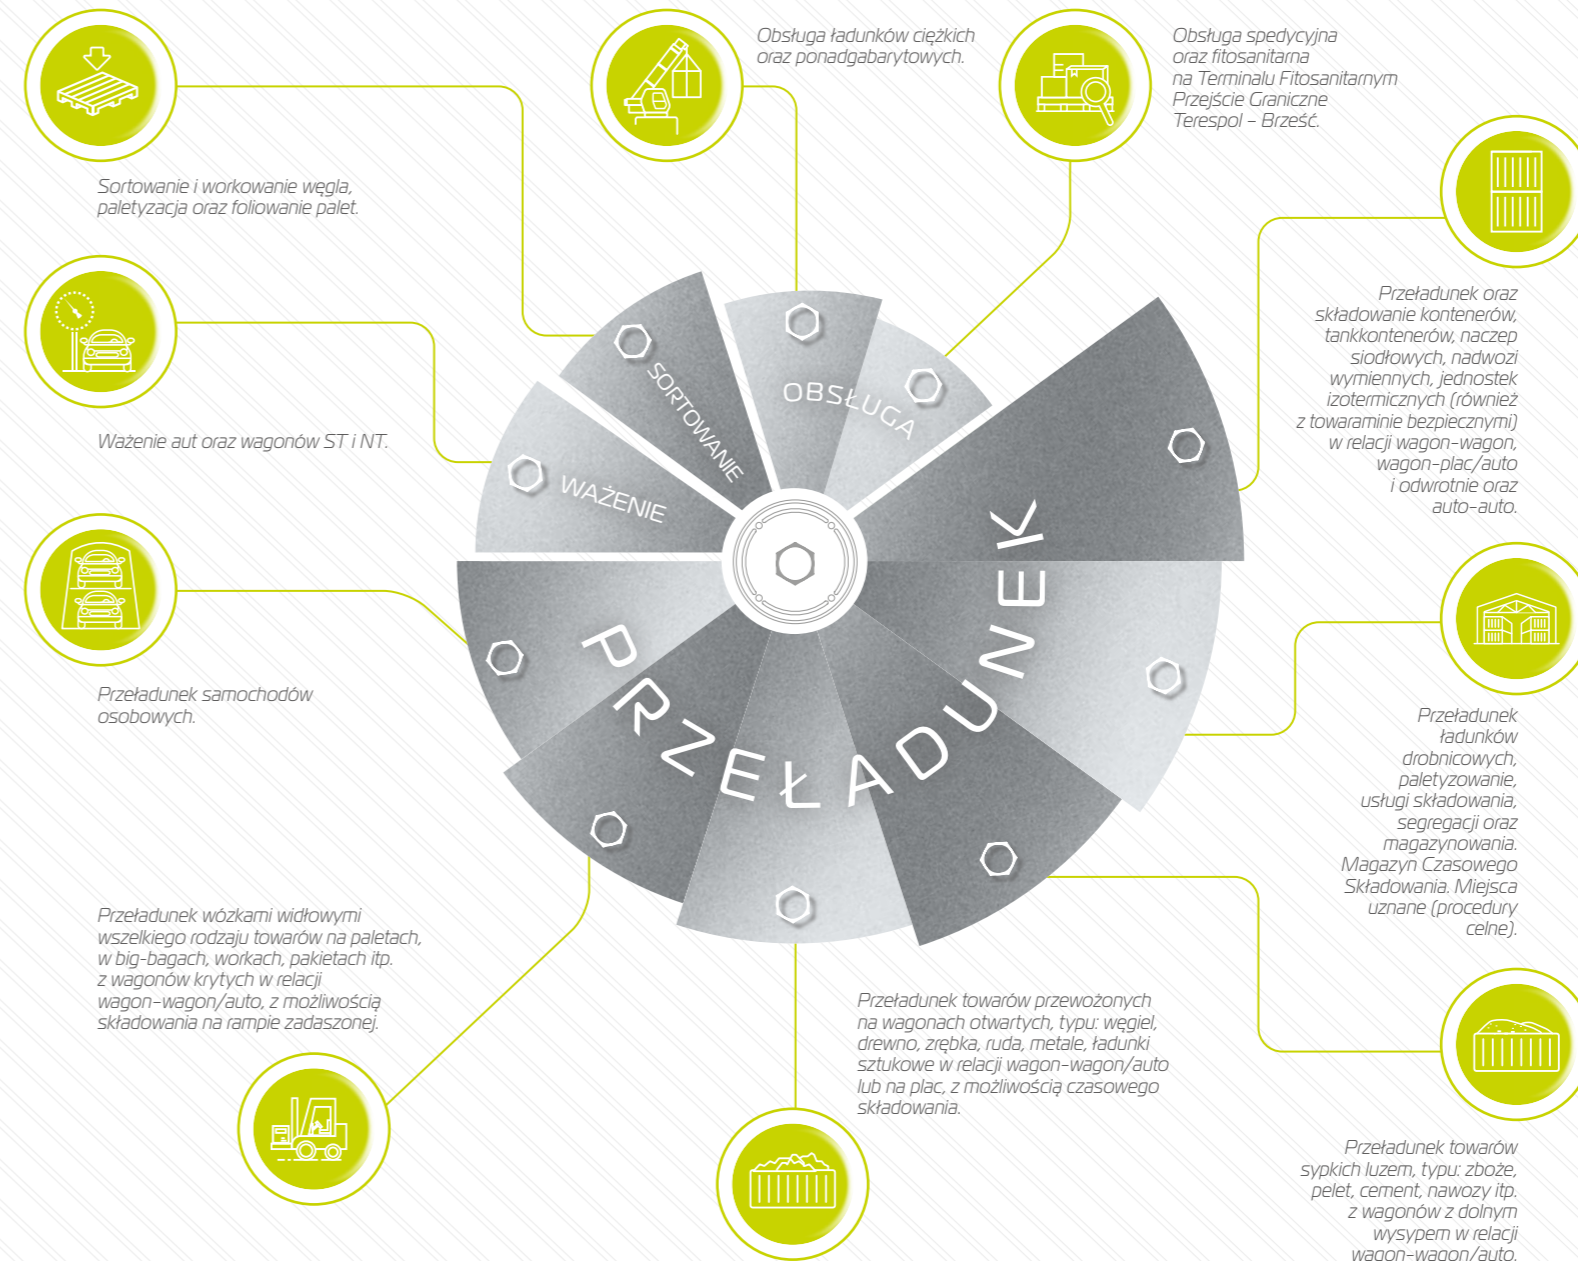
Obsługa ładunków ciężkich oraz ponadgabarytowych.

Obsługa spedycyjna oraz fitosanitarna na Terminalu Fitosanitarnym Przejście Graniczne Terespol – Brześć.

Sortowanie i workowanie węgla, paletyzacja oraz foliowanie palet.

Przeładunek oraz składowanie kontenerów, tankkontenerów, naczep siodłowych, nadwozi wymiennych, jednostek izotermicznych (również z towaraminie bezpiecznymi) w relacji wagon–wagon, wagon–plac/auto i odwrotnie oraz auto–auto.

Ważenie aut oraz wagonów ST i NT.

SORTOWANIE

OBSŁUGA

WAŻENIE

PRZEŁADUNEK

Przeładunek samochodów osobowych.

Przeładunek ładunków drobnicowych, paletyzowanie, usługi składowania, segregacji oraz magazynowania. Magazyn Czasowego Składowania. Miejsca uznane (procedury celne).

Przeładunek wózkami widłowymi wszelkiego rodzaju towarów na paletach, w big-bagach, workach, pakietach itp. z wagonów krytych w relacji wagon–wagon/auto, z możliwością składowania na rampie zadaszonej.

Przeładunek towarów przewożonych na wagonach otwartych, typu: węgiel, drewno, zrębka, ruda, metale, ładunki sztukowe w relacji wagon–wagon/auto lub na plac, z możliwością czasowego składowania.

Przeładunek towarów sypkich luzem, typu: zboże, pelet, cement, nawozy itp. z wagonów z dolnym wysypem w relacji wagon–wagon/auto.